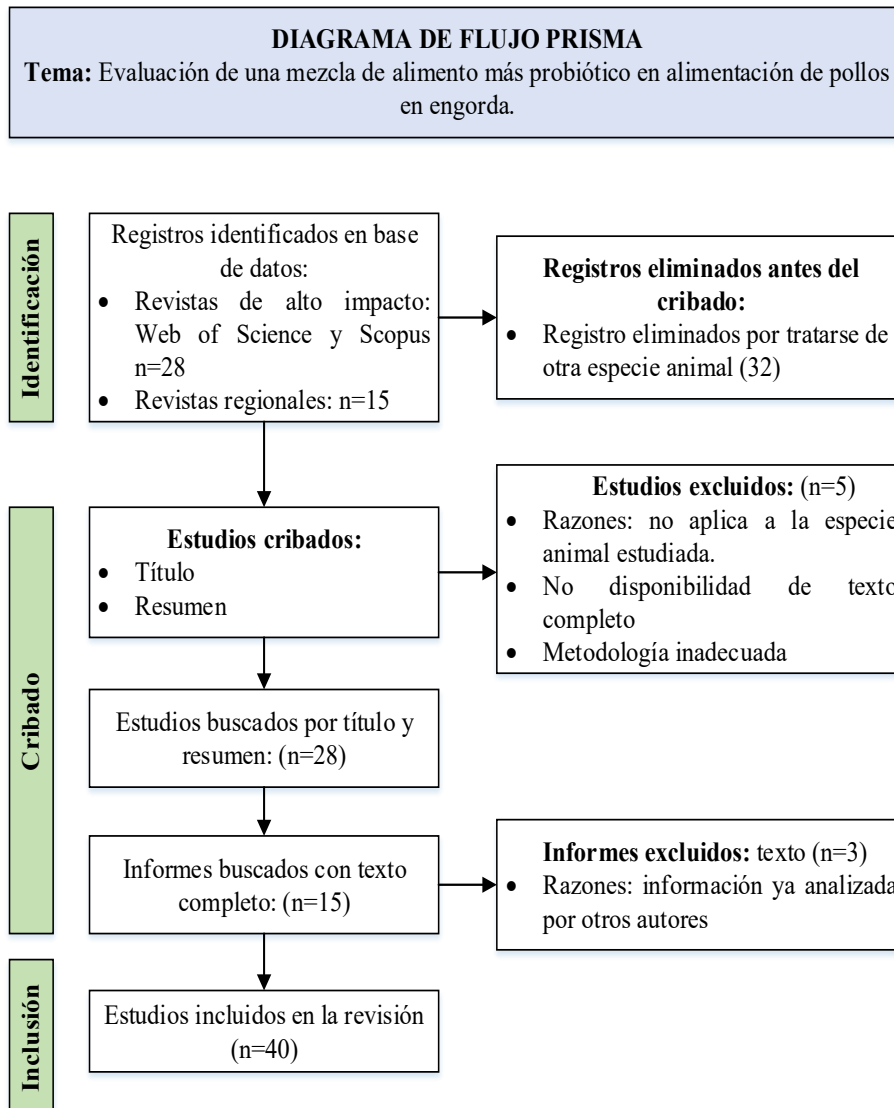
**DIAGRAMA DE FLUJO PRISMA**
**Tema:** Evaluación de una mezcla de alimento más probiótico en alimentación de pollos en engorda.

**Identificación**

Registros identificados en base de datos:
- Revistas de alto impacto: Web of Science y Scopus n=28
- Revistas regionales: n=15

**Registros eliminados antes del cribado:**
- Registro eliminados por tratarse de otra especie animal (32)

**Cribado**

**Estudios cribados:**
- Título
- Resumen

**Estudios excluidos:** (n=5)
- Razones: no aplica a la especie animal estudiada.
- No disponibilidad de texto completo
- Metodología inadecuada

Estudios buscados por título y resumen: (n=28)

Informes buscados con texto completo: (n=15)

**Informes excluidos:** texto (n=3)
- Razones: información ya analizada por otros autores

**Inclusión**

Estudios incluidos en la revisión (n=40)